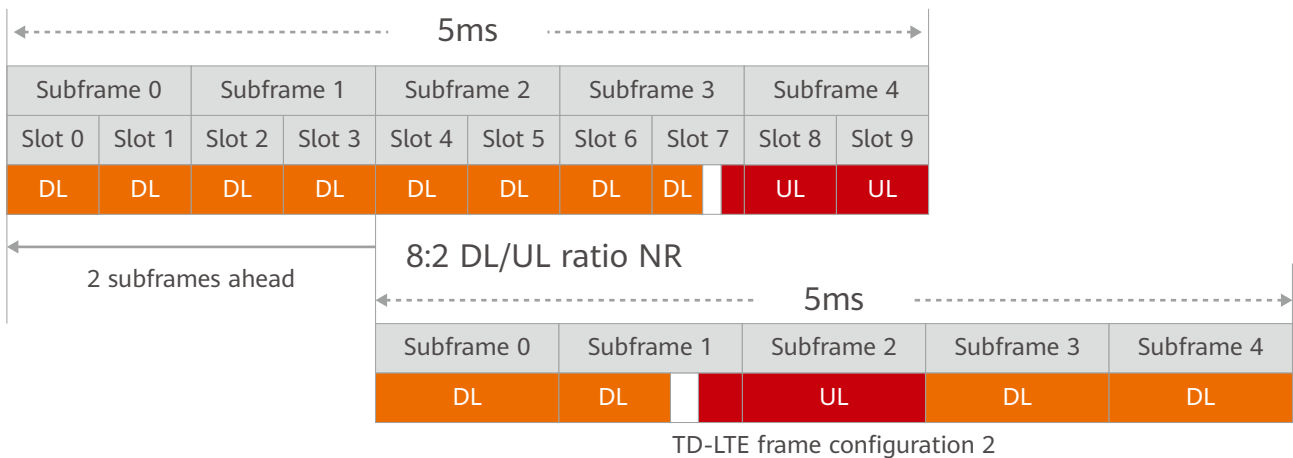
5ms

| Subframe 0 | | Subframe 1 | | Subframe 2 | | Subframe 3 | | Subframe 4 | |
|---|---|---|---|---|---|---|---|---|---|
| Slot 0 | Slot 1 | Slot 2 | Slot 3 | Slot 4 | Slot 5 | Slot 6 | Slot 7 | Slot 8 | Slot 9 |
| DL | DL | DL | DL | DL | DL | DL | DL | UL | UL |

2 subframes ahead

8:2 DL/UL ratio NR

5ms

| Subframe 0 | Subframe 1 | Subframe 2 | Subframe 3 | Subframe 4 |
|---|---|---|---|---|
| DL | DL | UL | DL | DL |

TD-LTE frame configuration 2